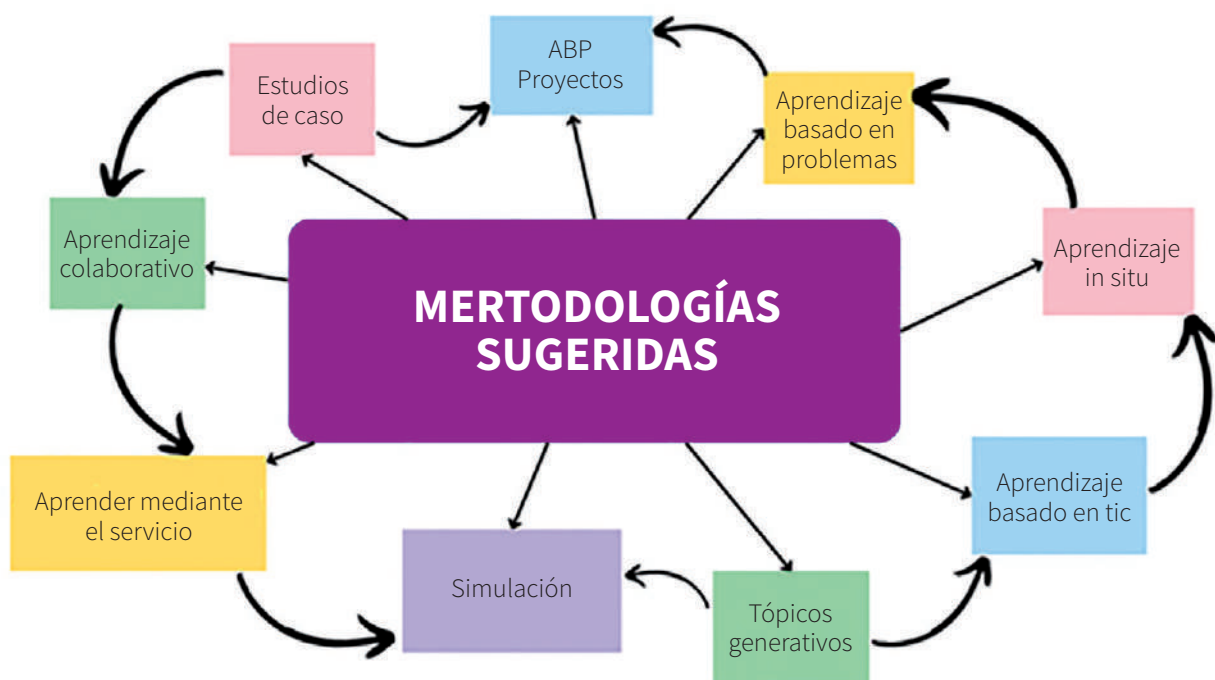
Estudios de caso

ABP Proyectos

Aprendizaje basado en problemas

Aprendizaje colaborativo

MERTODOLOGÍAS SUGERIDAS

Aprendizaje in situ

Aprender mediante el servicio

Aprendizaje basado en tic

Simulación

Tópicos generativos